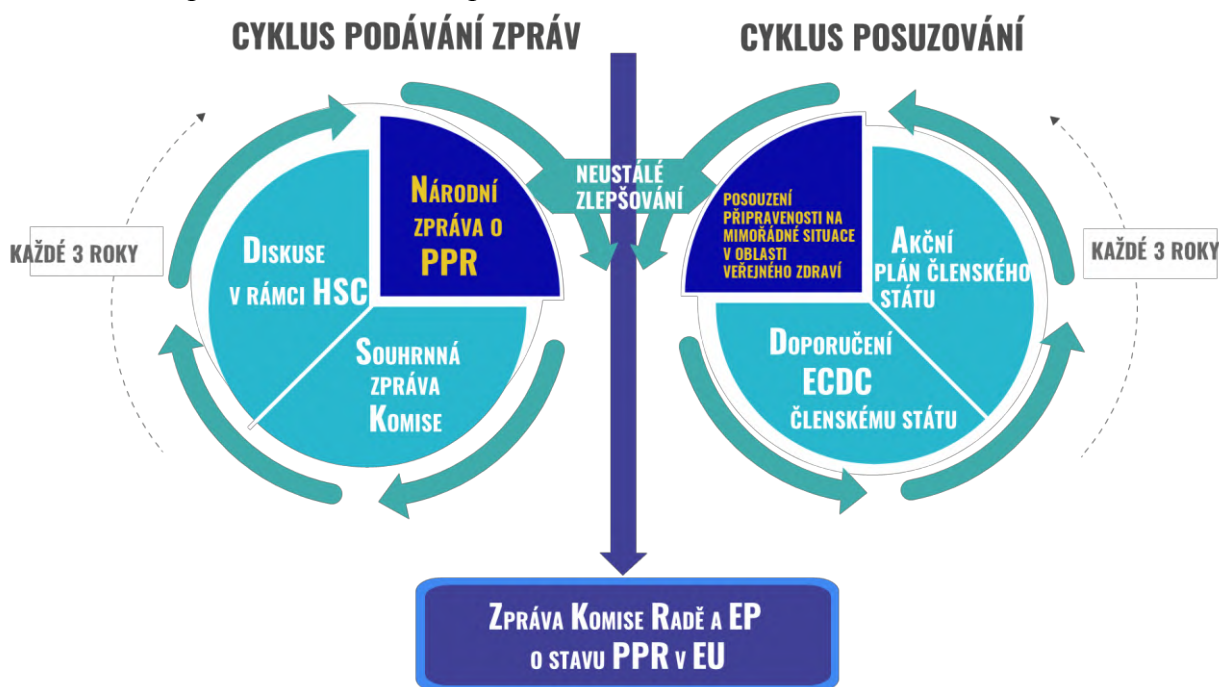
CYKLUS PODÁVÁNÍ ZPRÁV

CYKLUS POSUZOVÁNÍ

NEUSTÁLÉ ZLEPŠOVÁNÍ

KAŽDÉ 3 ROKY

NÁRODNÍ ZPRÁVA O PPR

DISKUSE V RÁMCI HSC

SOUHRNNÁ ZPRÁVA KOMISE

POSOUZENÍ PŘIPRAVENOSTI NA MIMOŘÁDNÉ SITUACE V OBLASTI VEŘEJNÉHO ZDRAVÍ

AKČNÍ PLÁN ČLENSKÉHO STÁTU

DOPORUČENÍ ECDC ČLENSKÉMU STÁTU

KAŽDÉ 3 ROKY

ZPRÁVA KOMISE RADĚ A EP O STAVU PPR V EU